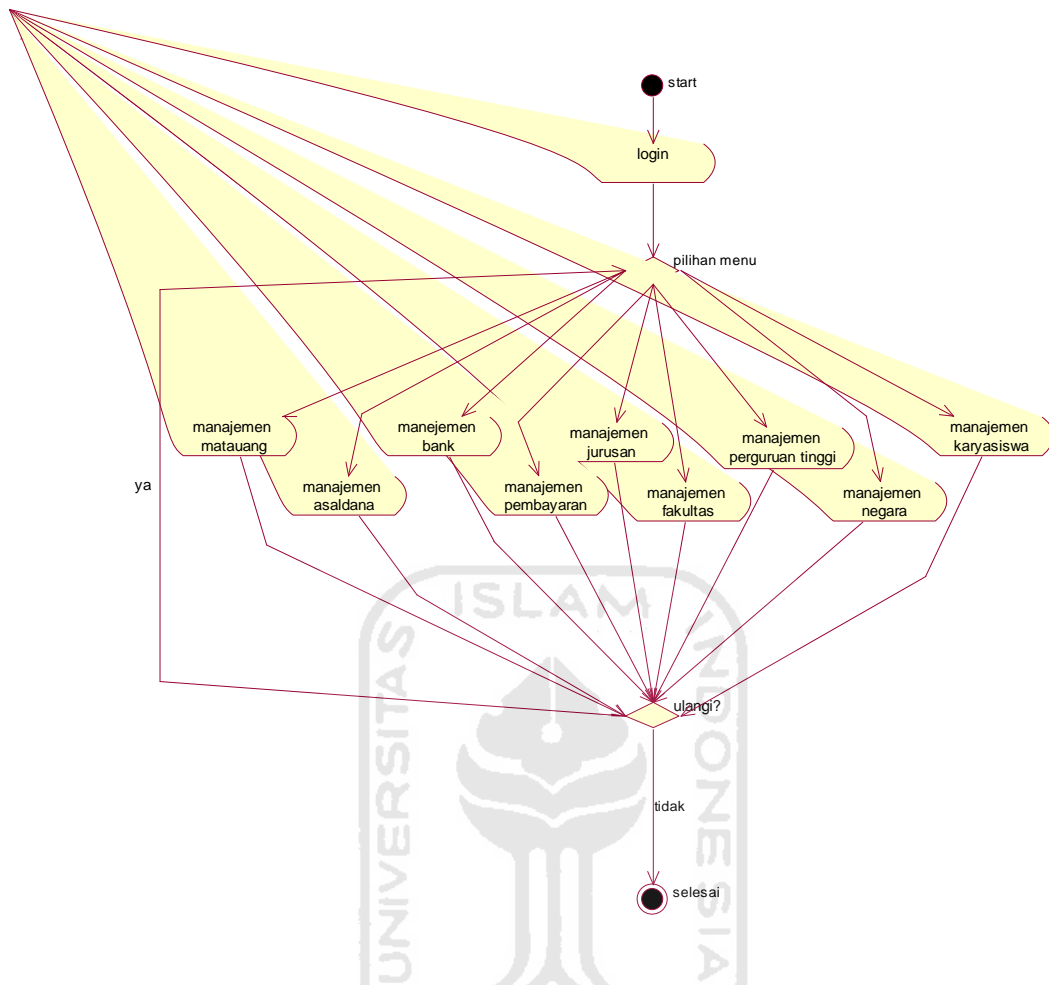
start

login

pilihan menu

manajemen matauang

manajemen asaldana

manejemen bank

manajemen pembayaran

manajemen jurusan

manajemen fakultas

manajemen perguruan tinggi

manajemen negara

manajemen karyasiswa

ya

ulangi?

tidak

selesai

ISLAM

UNIVERSITAS

INDONESIA